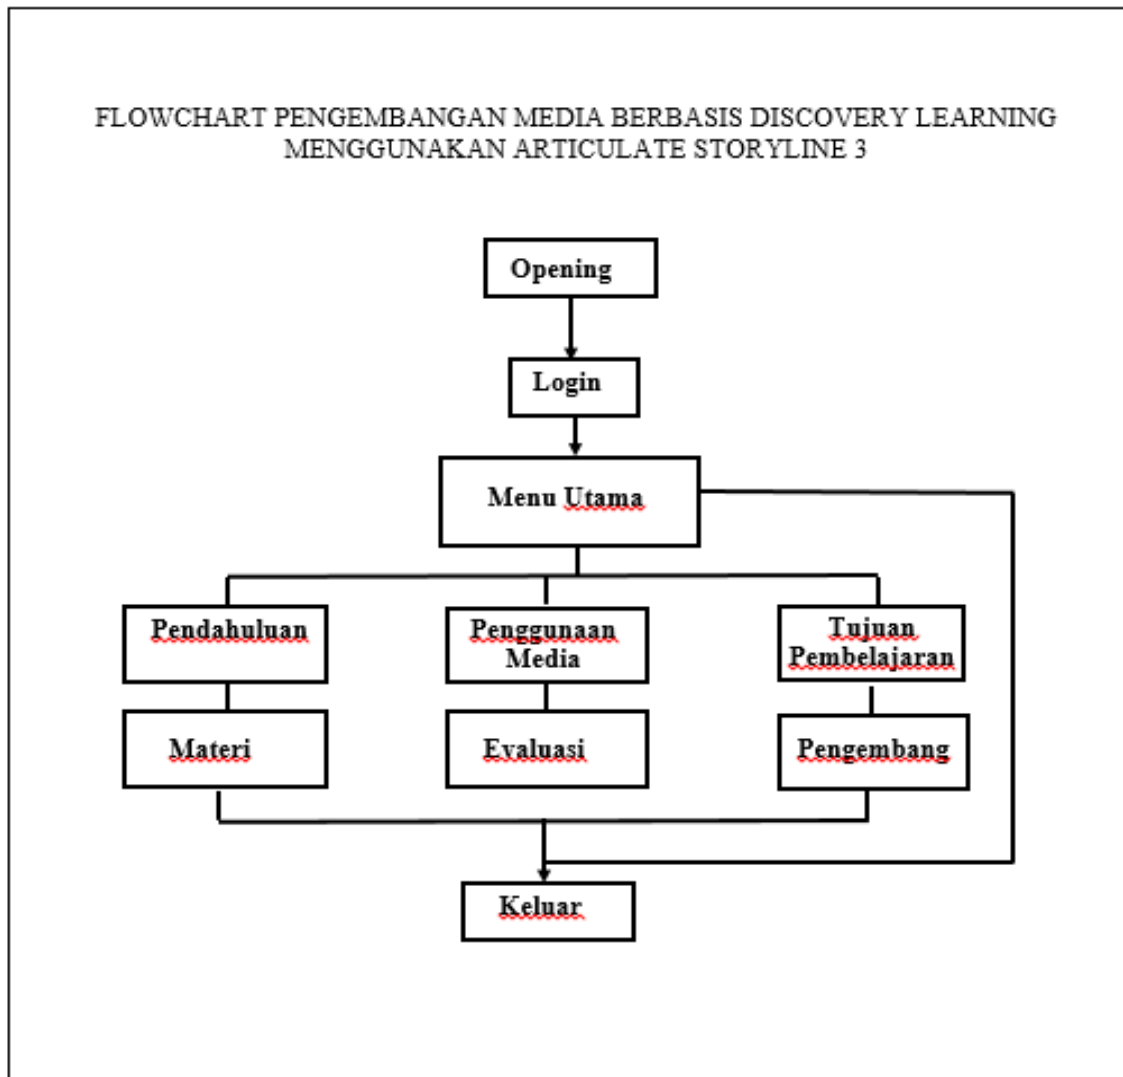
FLOWCHART PENGEMBANGAN MEDIA BERBASIS DISCOVERY LEARNING MENGGUNAKAN ARTICULATE STORYLINE 3

Opening

Login

Menu Utama

Pendahuluan

Penggunaan Media

Tujuan Pembelajaran

Materi

Evaluasi

Pengembang

Keluar